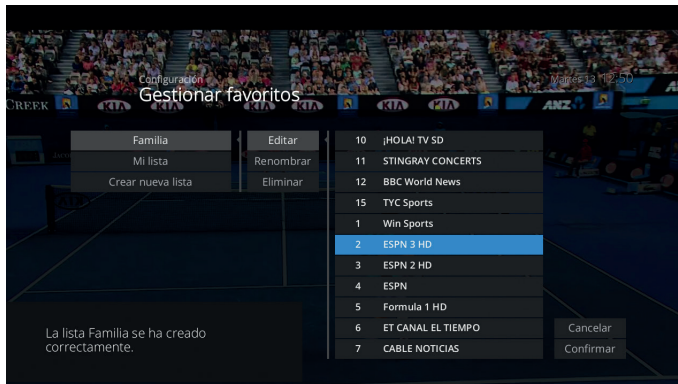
CREEK KIA KIA KIA KIA KIA ANZ

Configuración
Gestionar favoritos

Martes 13 12:50

Familia
Mi lista
Crear nueva lista

Editar
Renombrar
Eliminar

| | |
|---|---|
| 10 | ¡HOLA! TV SD |
| 11 | STINGRAY CONCERTS |
| 12 | BBC World News |
| 15 | TYC Sports |
| 1 | Win Sports |
| 2 | ESPN 3 HD |
| 3 | ESPN 2 HD |
| 4 | ESPN |
| 5 | Formula 1 HD |
| 6 | ET CANAL EL TIEMPO |
| 7 | CABLE NOTICIAS |

La lista Familia se ha creado correctamente.

Cancelar
Confirmar